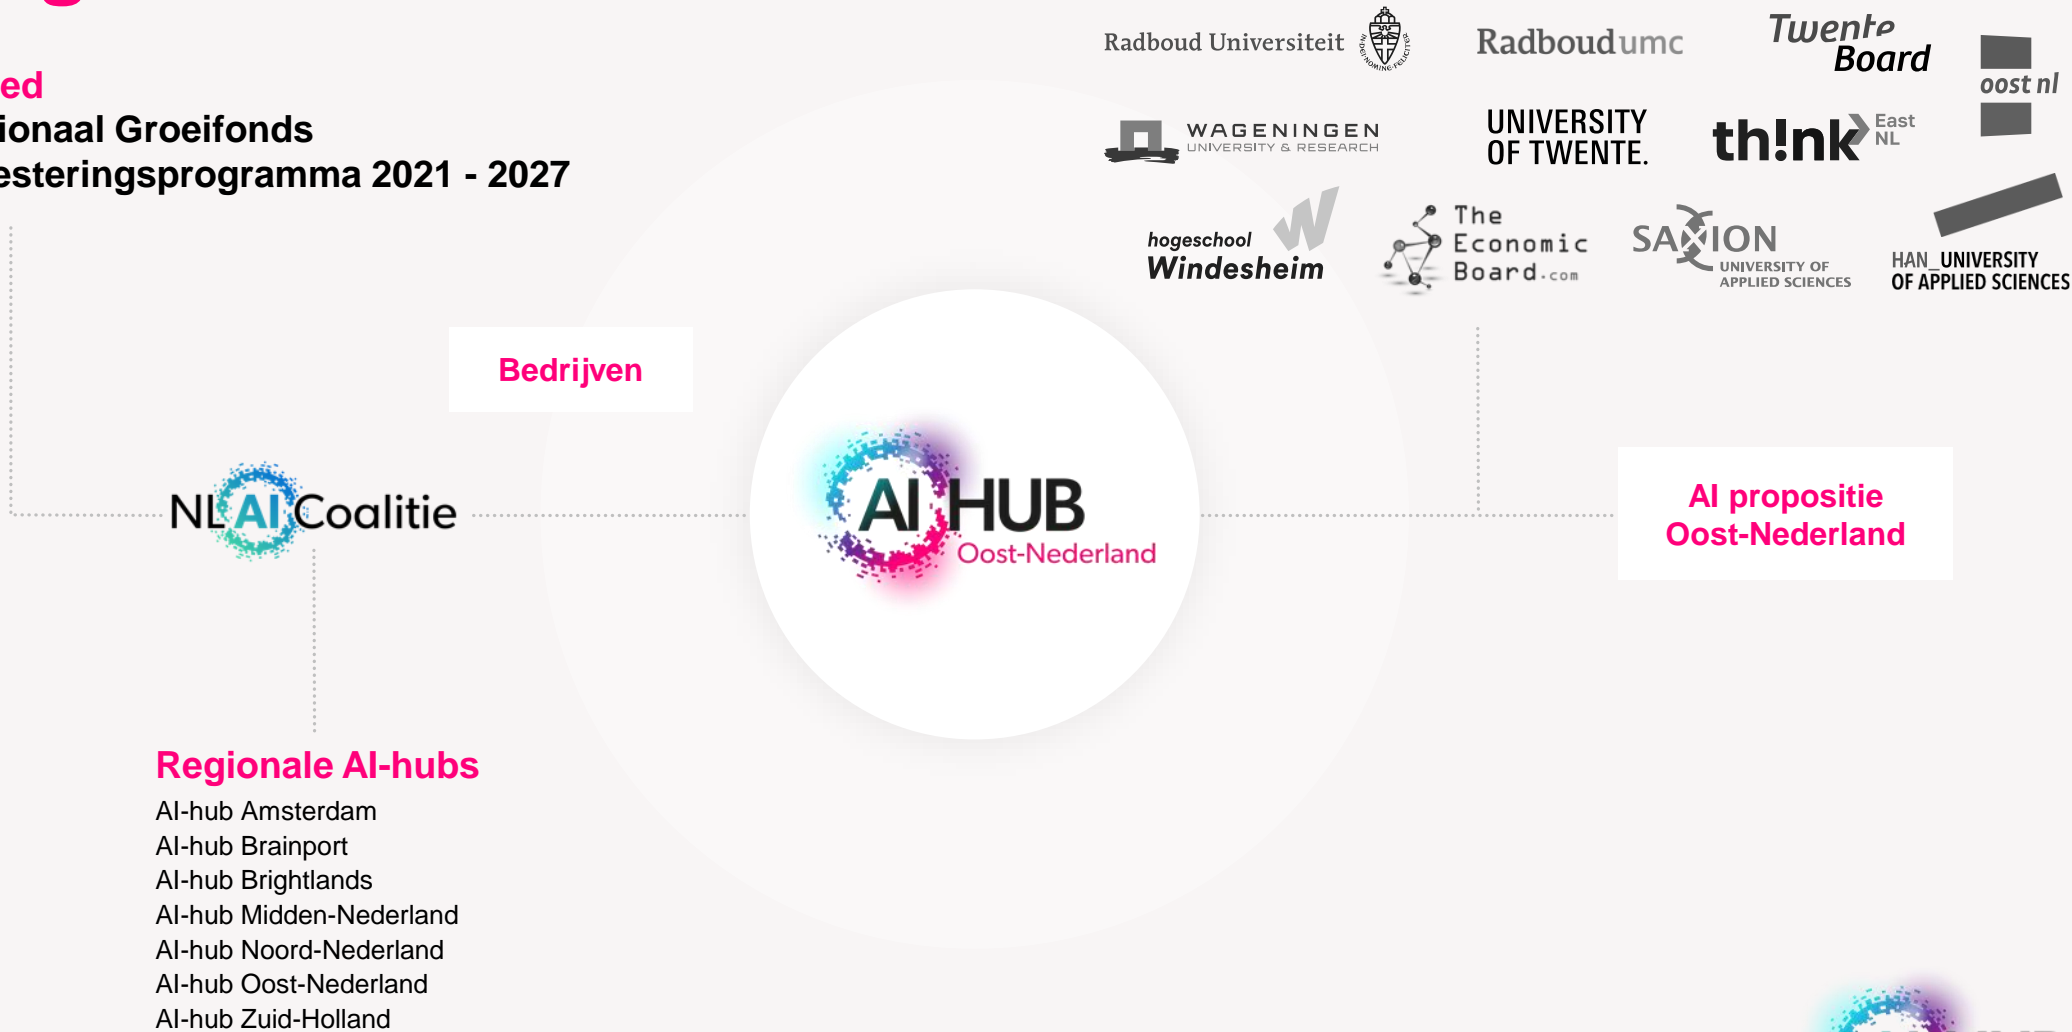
ed
ionaal Groeifonds
esteringsprogramma 2021 - 2027

Radboud Universiteit

Radboudumc

Twente Board

oost nl

WAGENINGEN UNIVERSITY & RESEARCH

UNIVERSITY OF TWENTE.

th!nk East NL

hogeschool Windesheim

The Economic Board.com

SAXION UNIVERSITY OF APPLIED SCIENCES

HAN_UNIVERSITY OF APPLIED SCIENCES

Bedrijven

NL AI Coalitie

AI HUB Oost-Nederland

AI propositie Oost-Nederland

Regionale AI-hubs
AI-hub Amsterdam
AI-hub Brainport
AI-hub Brightlands
AI-hub Midden-Nederland
AI-hub Noord-Nederland
AI-hub Oost-Nederland
AI-hub Zuid-Holland